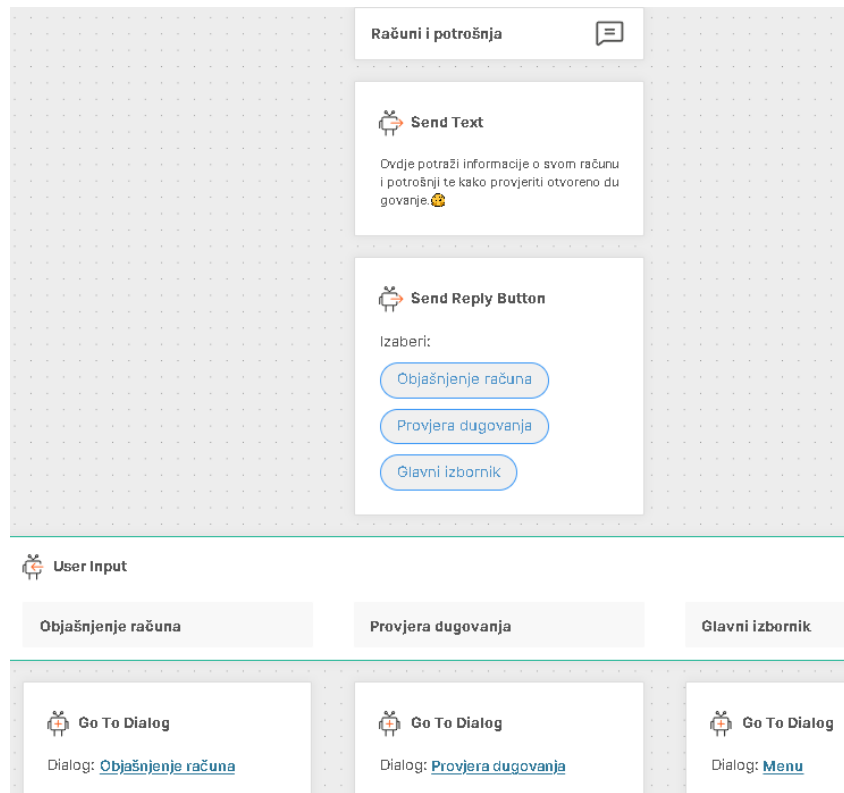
Računi i potrošnja

Send Text

Ovdje potraži informacije o svom računu i potrošnji te kako provjeriti otvoreno du govanje.🧐

Send Reply Button

Izaberi:

Objašnjenje računa

Provjera dugovanja

Glavni izbornik

User Input

Objašnjenje računa

Provjera dugovanja

Glavni izbornik

Go To Dialog

Dialog: Objašnjenje računa

Go To Dialog

Dialog: Provjera dugovanja

Go To Dialog

Dialog: Menu